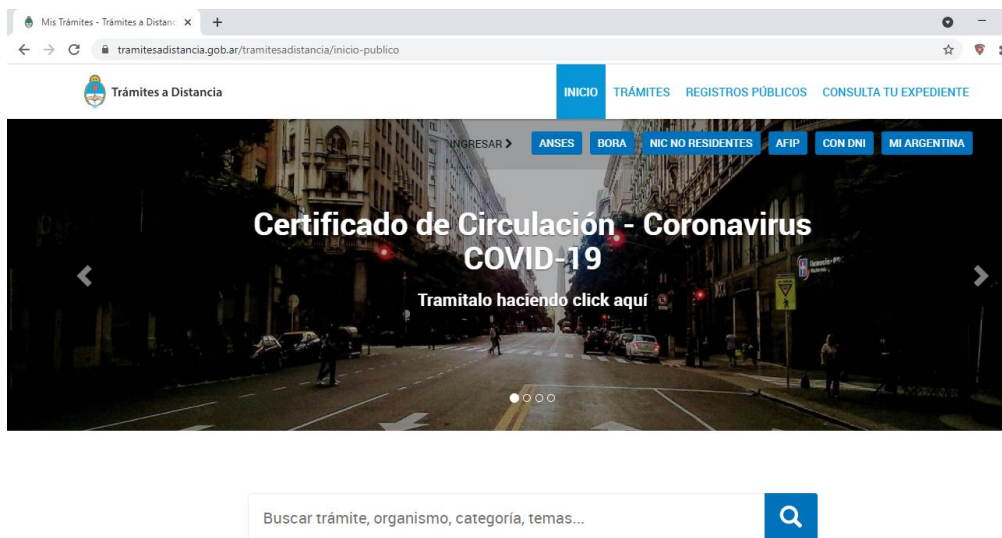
Mis Trámites - Trámites a Distanc ×

tramitesadistancia.gob.ar/tramitesadistancia/inicio-publico

Trámites a Distancia

INICIO TRÁMITES REGISTROS PÚBLICOS CONSULTA TU EXPEDIENTE

INGRESAR ANSES BORA NIC NO RESIDENTES AFIP CON DNI MI ARGENTINA

Certificado de Circulación - Coronavirus COVID-19

Tramitalo haciendo click aquí

Buscar trámite, organismo, categoría, temas...